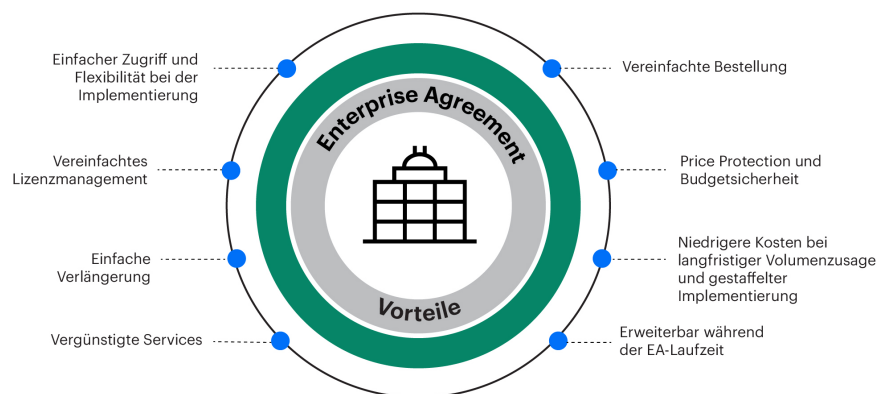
Enterprise Agreement

Vorteile

Einfacher Zugriff und Flexibilität bei der Implementierung

Vereinfachtes Lizenzmanagement

Einfache Verlängerung

Vergünstigte Services

Vereinfachte Bestellung

Price Protection und Budgetsicherheit

Niedrigere Kosten bei langfristiger Volumenzusage und gestaffelter Implementierung

Erweiterbar während der EA-Laufzeit